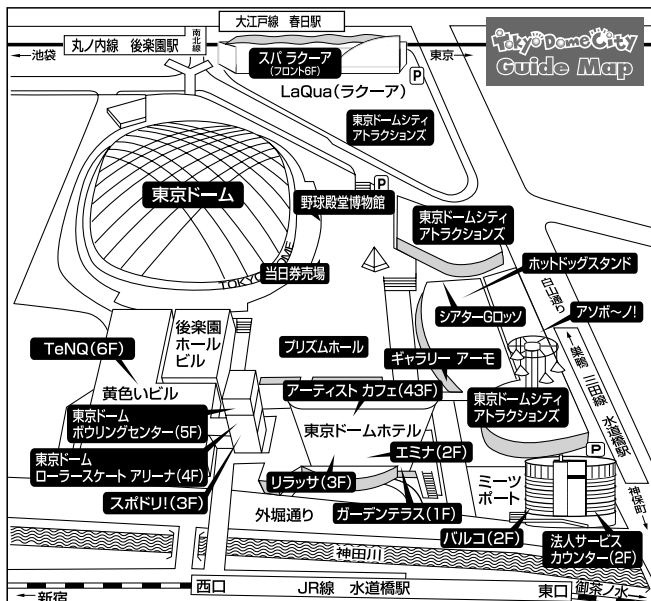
大江戸線　春日駅

←池袋

丸ノ内線　後楽園駅

南北線

スパ ラクーア
(フロント6F)

LaQua(ラクーア)

東京→

P

Tokyo Dome City
Guide Map

東京ドームシティ
アトラクションズ

東京ドーム

TOKYO DOME

P

野球殿堂博物館

東京ドームシティ
アトラクションズ

当日券売場

ホットドッグスタンド

白山通り

シアターGロッソ

アソボ〜ノ!

TeNQ(6F)

後楽園
ホール
ビル

プリズムホール

ギャラリー アーモ

巣鴨　三田線

黄色いビル

アーティスト カフェ(43F)

東京ドームシティ
アトラクションズ

水道橋駅

東京ドーム
ボウリングセンター(5F)

東京ドームホテル

P

東京ドーム
ローラースケート アリーナ(4F)

エミナ(2F)

リラッサ(3F)

ミーツ
ポート

神保町↓

スポドリ!(3F)

外堀通り

ガーデンテラス(1F)

パルコ(2F)

法人サービス
カウンター(2F)

神田川

西口

JR線　水道橋駅

東口

御茶ノ水→

←新宿